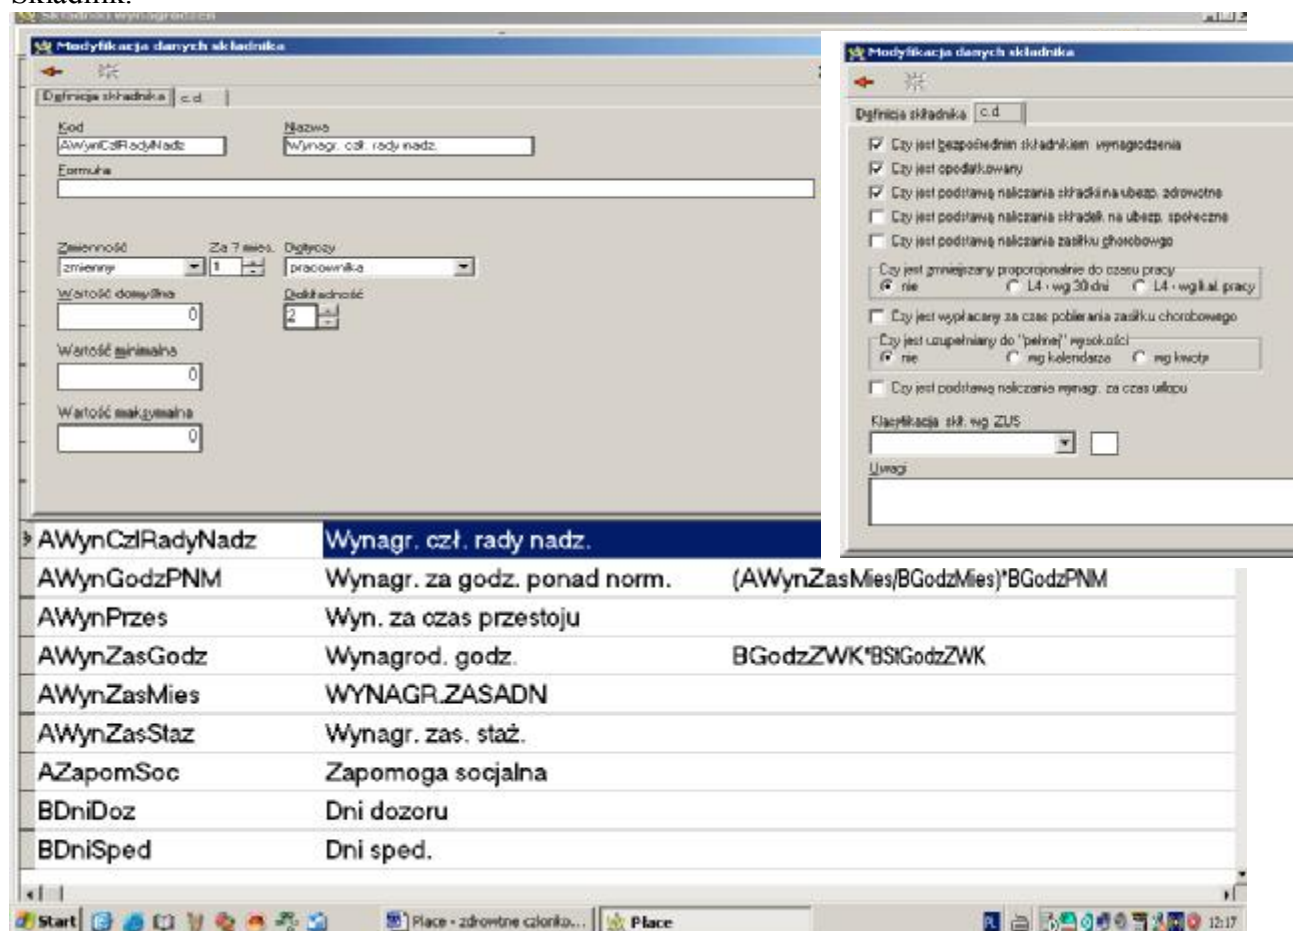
Składnik:

Składniki wynagrodzeń

Modyfikacja danych składnika

Definicja składnika | c.d.

Kod
AWynCzlRadyNadz

Nazwa
Wynagr. czł. rady nadz.

Formuła

Zmienność
zmienny

Za ? mies.
1

Dotyczy
pracownika

Wartość domyślna
0

Dokładność
2

Wartość minimalna
0

Wartość maksymalna
0

Modyfikacja danych składnika

Definicja składnika | c.d.

☑ Czy jest bezpośrednim składnikiem wynagrodzenia
☑ Czy jest opodatkowany
☑ Czy jest podstawą naliczania składki na ubezp. zdrowotne
☐ Czy jest podstawą naliczania składek na ubezp. społeczne
☐ Czy jest podstawą naliczania zasiłku chorobowego

Czy jest zmniejszany proporcjonalnie do czasu pracy
◉ nie ○ L4 - wg 30 dni ○ L4 - wg kal. pracy

☐ Czy jest wypłacany za czas pobierania zasiłku chorobowego

Czy jest uzupełniany do "pełnej" wysokości
◉ nie ○ wg kalendarza ○ wg kwoty

☐ Czy jest podstawą naliczania wynagr. za czas urlopu

Klasyfikacja skł. wg ZUS

Uwagi

| AWynCzlRadyNadz | Wynagr. czł. rady nadz. | |
|---|---|---|
| AWynGodzPNM | Wynagr. za godz. ponad norm. | (AWynZasMies/BGodzMies)*BGodzPNM |
| AWynPrzes | Wyn. za czas przestoju | |
| AWynZasGodz | Wynagrod. godz. | BGodzZWK*BStGodzZWK |
| AWynZasMies | WYNAGR.ZASADN | |
| AWynZasStaz | Wynagr. zas. staż. | |
| AZapomSoc | Zapomoga socjalna | |
| BDniDoz | Dni dozoru | |
| BDniSped | Dni sped. | |

Start | Płace - zdrowotne członko... | Płace | 12:17